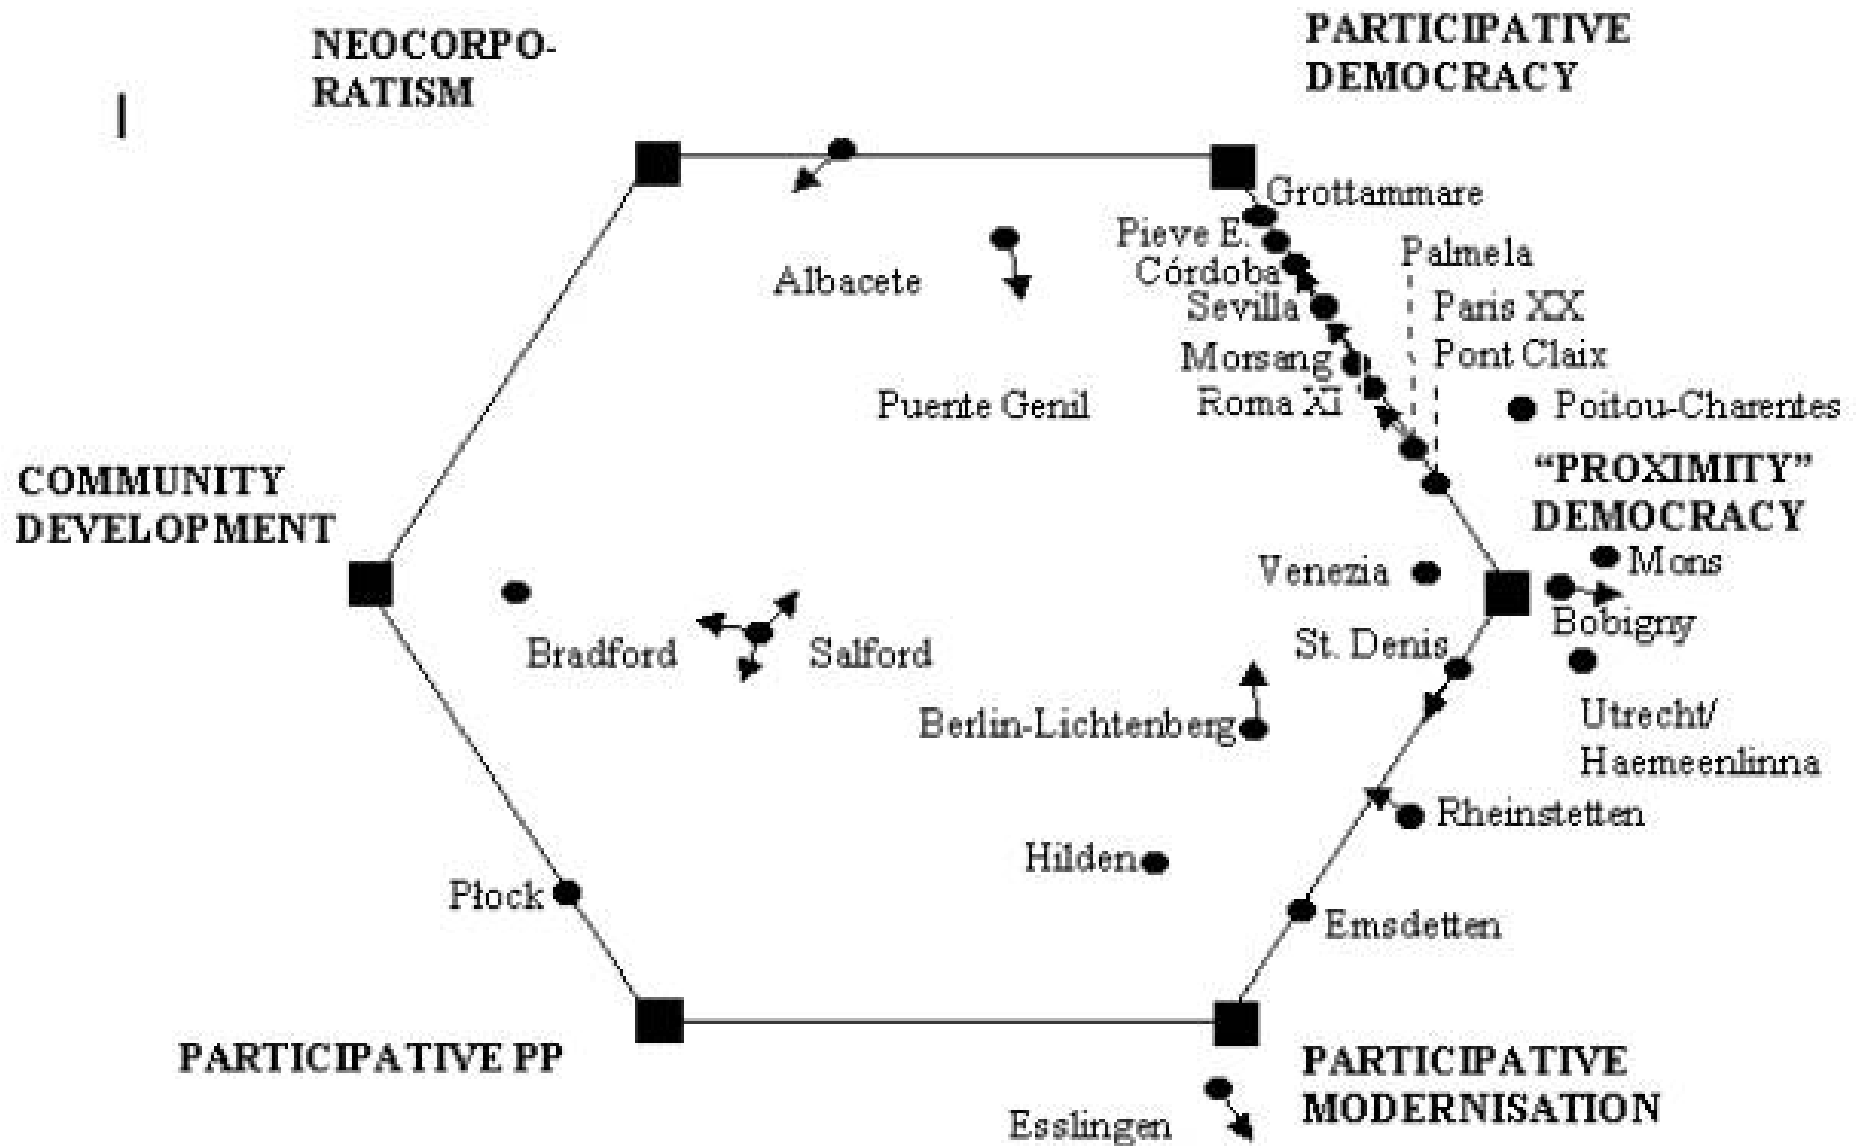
NEOCORPORATISM

PARTICIPATIVE DEMOCRACY

Grottammare
Pieve E.
Córdoba
Sevilla
Morsang
Roma XI
Palmela
Paris XX
Pont Claix
Poitou-Charentes

Albacete

Puente Genil

COMMUNITY DEVELOPMENT

"PROXIMITY" DEMOCRACY

Mons
Bobigny
Venezia
St. Denis
Utrecht/ Haemeenlinna

Bradford
Salford

Berlin-Lichtenberg

Rheinstetten

Hilden

Płock

Emsdetten

PARTICIPATIVE PP

PARTICIPATIVE MODERNISATION

Esslingen